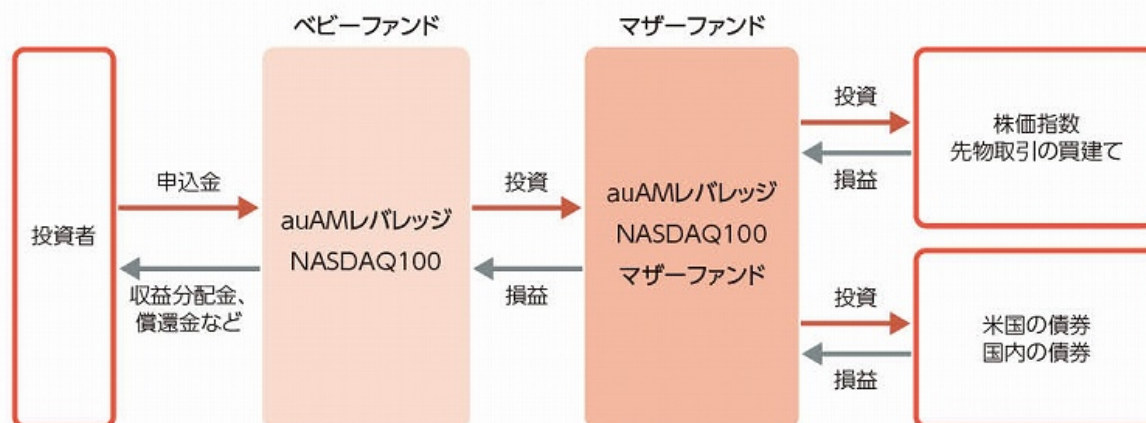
ベビーファンド

マザーファンド

投資者

申込金

収益分配金、償還金など

auAMレバレッジ NASDAQ100

投資

損益

auAMレバレッジ NASDAQ100 マザーファンド

投資

損益

株価指数 先物取引の買建て

投資

損益

米国の債券 国内の債券